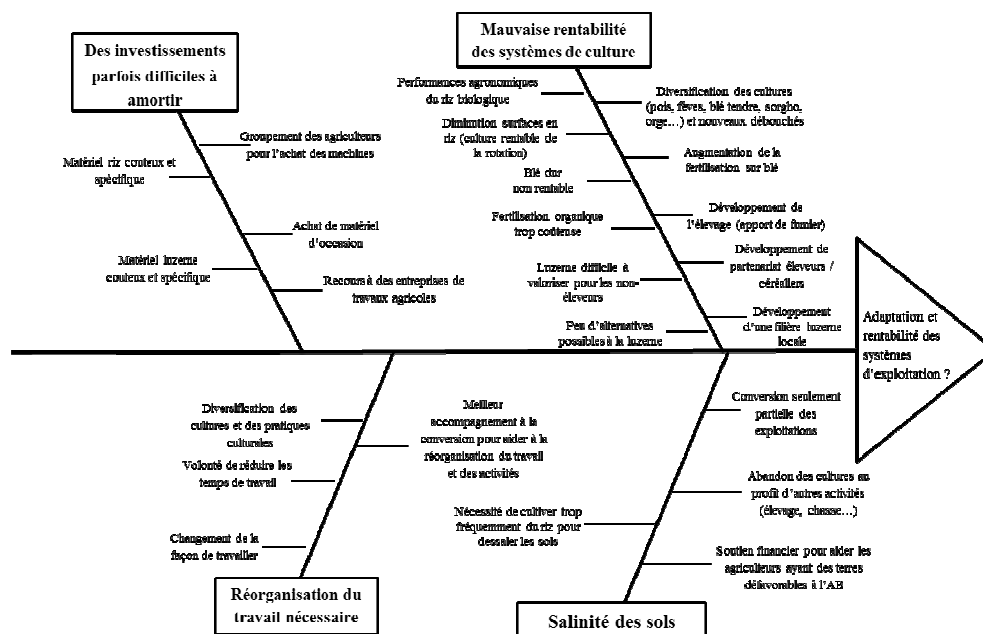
Des investissements parfois difficiles à amortir

Groupement des agriculteurs pour l'achat des machines

Matériel riz couteux et spécifique

Achat de matériel d'occasion

Matériel luzerne couteux et spécifique

Recours à des entreprises de travaux agricoles

Mauvaise rentabilité des systèmes de culture

Performances agronomiques du riz biologique

Diversification des cultures (pois, fèves, blé tendre, sorgho, orge…) et nouveaux débouchés

Diminution surfaces en riz (culture rentable de la rotation)

Augmentation de la fertilisation sur blé

Blé dur non rentable

Développement de l'élevage (apport de fumier)

Fertilisation organique trop coûteuse

Développement de partenariat éleveurs / céréaliers

Luzerne difficile à valoriser pour les non-éleveurs

Développement d'une filière luzerne locale

Peu d'alternatives possibles à la luzerne

Adaptation et rentabilité des systèmes d'exploitation ?

Diversification des cultures et des pratiques culturales

Meilleur accompagnement à la conversion pour aider à la réorganisation du travail et des activités

Volonté de réduire les temps de travail

Changement de la façon de travailler

Réorganisation du travail nécessaire

Conversion seulement partielle des exploitations

Abandon des cultures au profit d'autres activités (élevage, chasse…)

Nécessité de cultiver trop fréquemment du riz pour dessaler les sols

Soutien financier pour aider les agriculteurs ayant des terres défavorables à l'AB

Salinité des sols